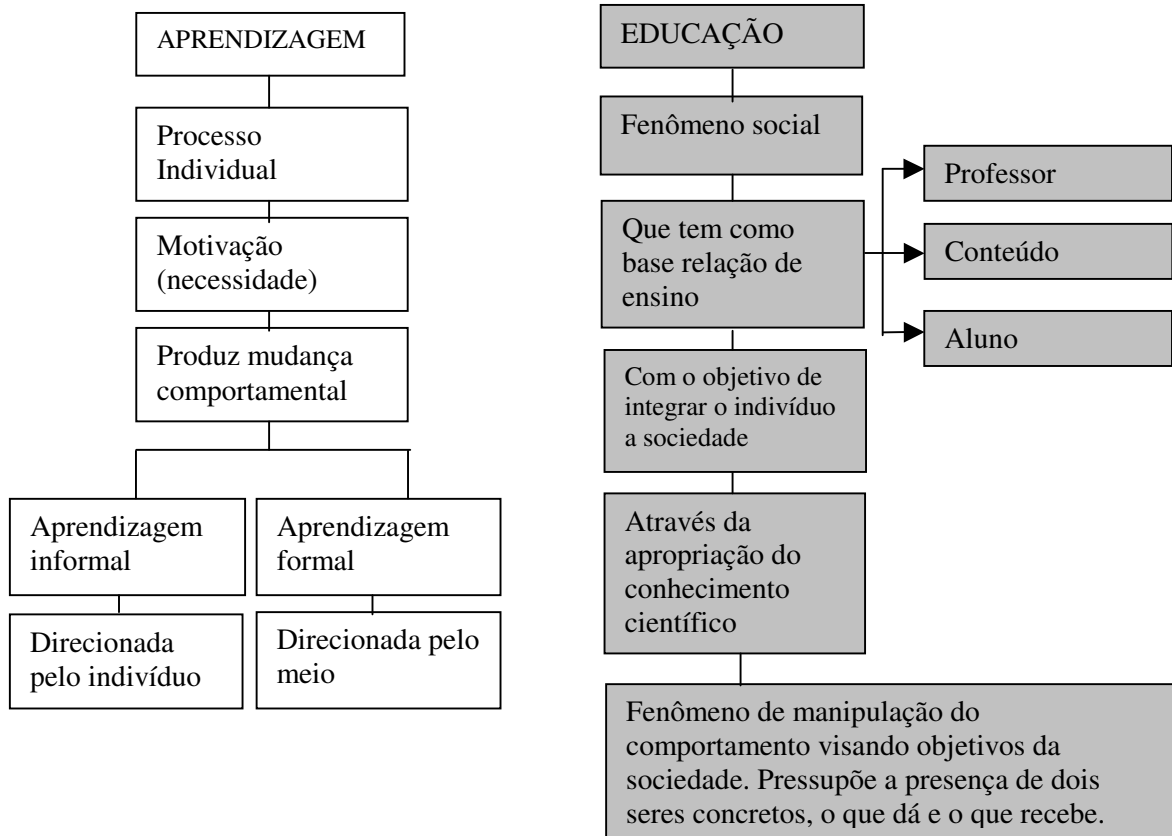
APRENDIZAGEM

Processo Individual

Motivação (necessidade)

Produz mudança comportamental

Aprendizagem informal

Direcionada pelo indivíduo

Aprendizagem formal

Direcionada pelo meio

EDUCAÇÃO

Fenômeno social

Que tem como base relação de ensino

Professor

Conteúdo

Aluno

Com o objetivo de integrar o indivíduo a sociedade

Através da apropriação do conhecimento científico

Fenômeno de manipulação do comportamento visando objetivos da sociedade. Pressupõe a presença de dois seres concretos, o que dá e o que recebe.